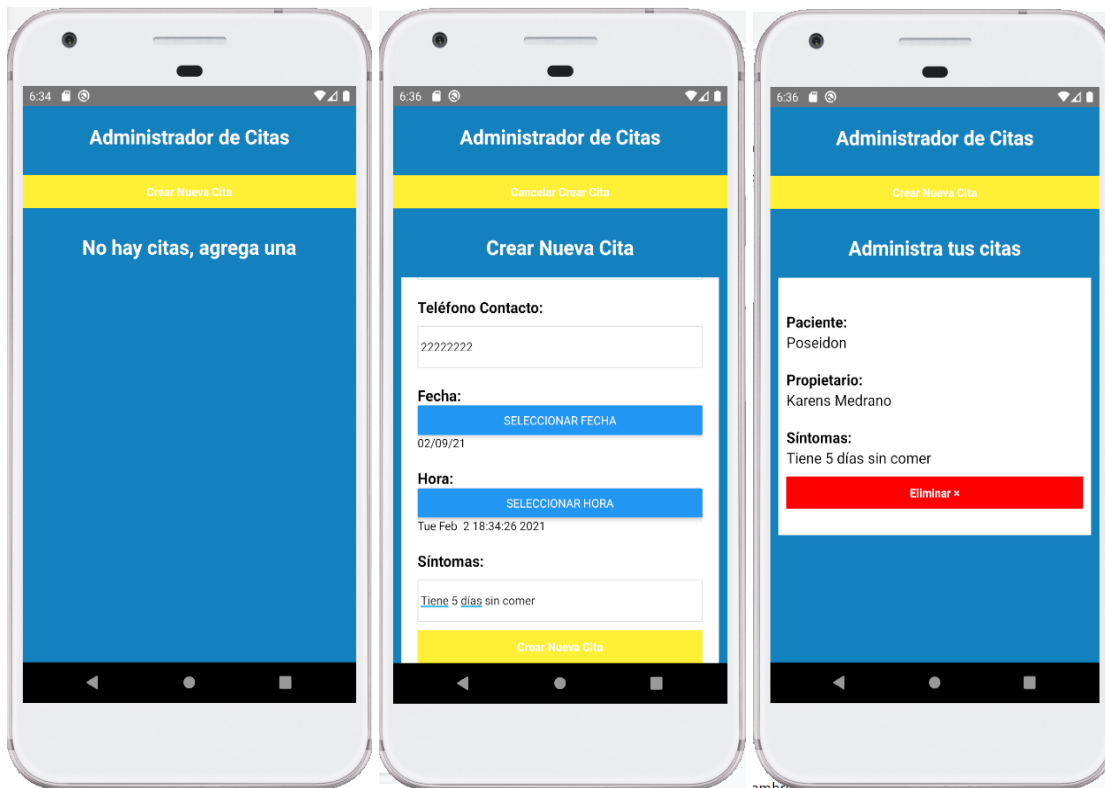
6:34

Administrador de Citas

Crear Nueva Cita

No hay citas, agrega una

6:36

Administrador de Citas

Cancelar Crear Cita

Crear Nueva Cita

Teléfono Contacto:

22222222

Fecha:

SELECCIONAR FECHA

02/09/21

Hora:

SELECCIONAR HORA

Tue Feb 2 18:34:26 2021

Síntomas:

Tiene 5 días sin comer

Crear Nueva Cita

6:36

Administrador de Citas

Crear Nueva Cita

Administra tus citas

Paciente:
Poseidon

Propietario:
Karens Medrano

Síntomas:
Tiene 5 días sin comer

Eliminar ×